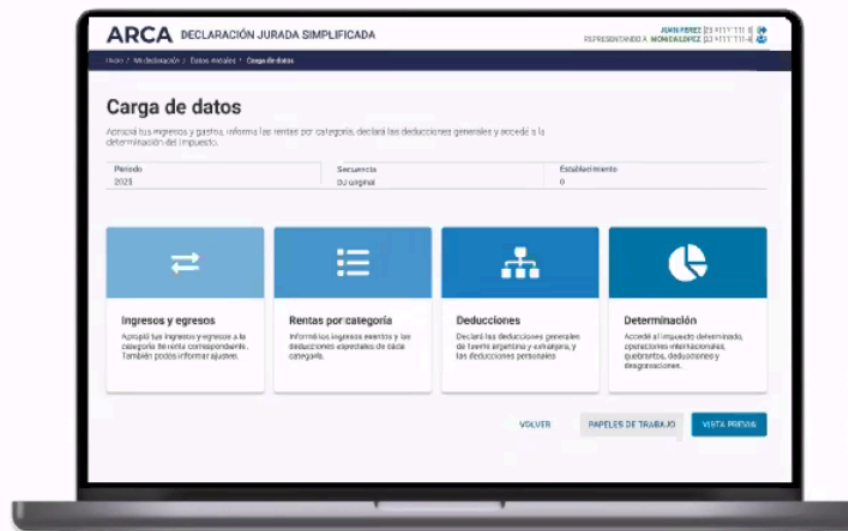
ARCA DECLARACIÓN JURADA SIMPLIFICADA

JUAN PEREZ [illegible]
REPRESENTANDO A MONICA LOPEZ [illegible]

Inicio / Mi declaración / Datos iniciales / Carga de datos

Carga de datos

Apropiá tus ingresos y gastos, informá las rentas por categoría, declará las deducciones generales y accedé a la determinación del impuesto.

| Período | Secuencia | Establecimiento |
|---|---|---|
| 2025 | DJ original | 0 |

Ingresos y egresos
Apropiá tus ingresos y egresos a la categoría de renta correspondiente. También podés informar ajustes.

Rentas por categoría
Informá los ingresos exentos y las deducciones especiales de cada categoría.

Deducciones
Declará las deducciones generales de fuente argentina y exterior, y las deducciones personales.

Determinación
Accedé al impuesto determinado, operaciones internacionales, quebrantos, deducciones y desgravaciones.

VOLVER
PAPELES DE TRABAJO
VISTA PREVIA